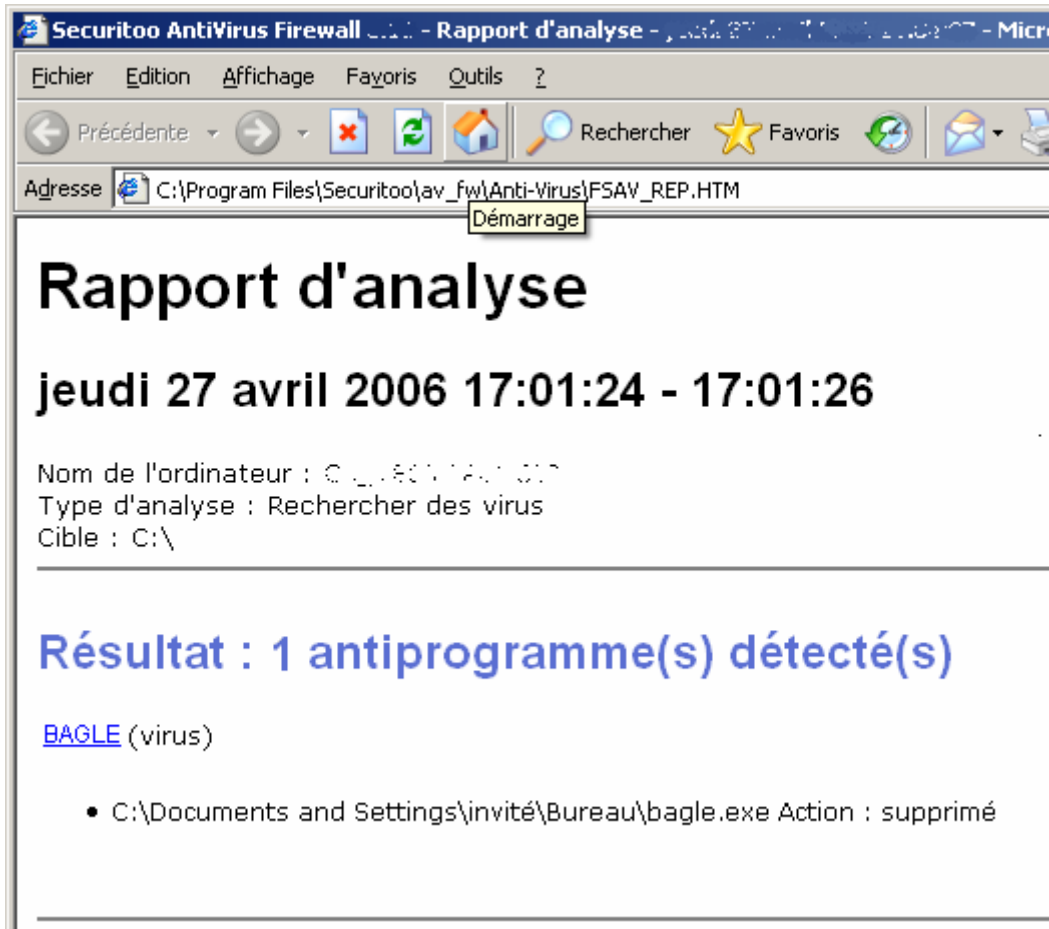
Securitoo AntiVirus Firewall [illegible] - Rapport d'analyse - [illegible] - Micro

Fichier Edition Affichage Favoris Outils ?

Précédente Rechercher Favoris

Adresse C:\Program Files\Securitoo\av_fw\Anti-Virus\FSAV_REP.HTM

Démarrage

# Rapport d'analyse

## jeudi 27 avril 2006 17:01:24 - 17:01:26

Nom de l'ordinateur : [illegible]
Type d'analyse : Rechercher des virus
Cible : C:\

## Résultat : 1 antiprogramme(s) détecté(s)

BAGLE (virus)

• C:\Documents and Settings\invité\Bureau\bagle.exe Action : supprimé